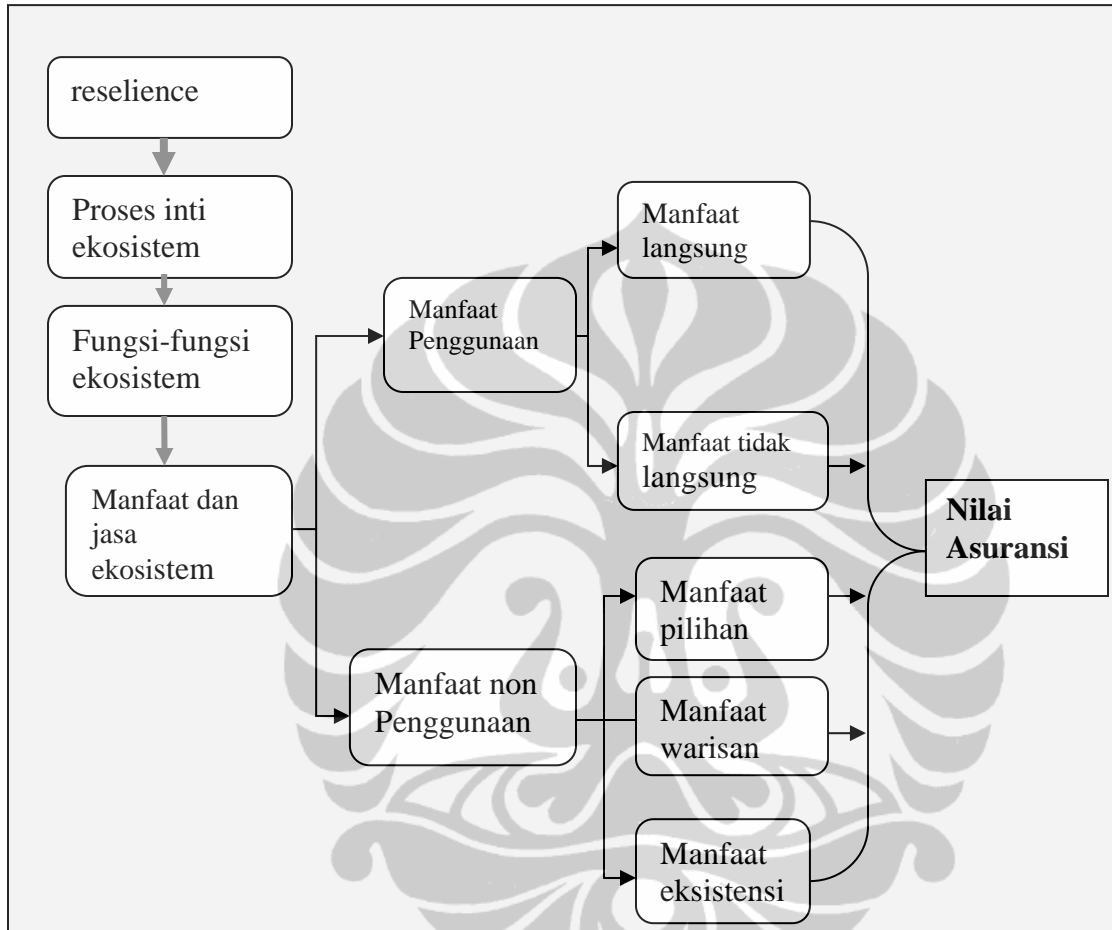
reselience

Proses inti ekosistem

Fungsi-fungsi ekosistem

Manfaat dan jasa ekosistem

Manfaat Penggunaan

Manfaat langsung

Manfaat tidak langsung

Manfaat non Penggunaan

Manfaat pilihan

Manfaat warisan

Manfaat eksistensi

Nilai Asuransi